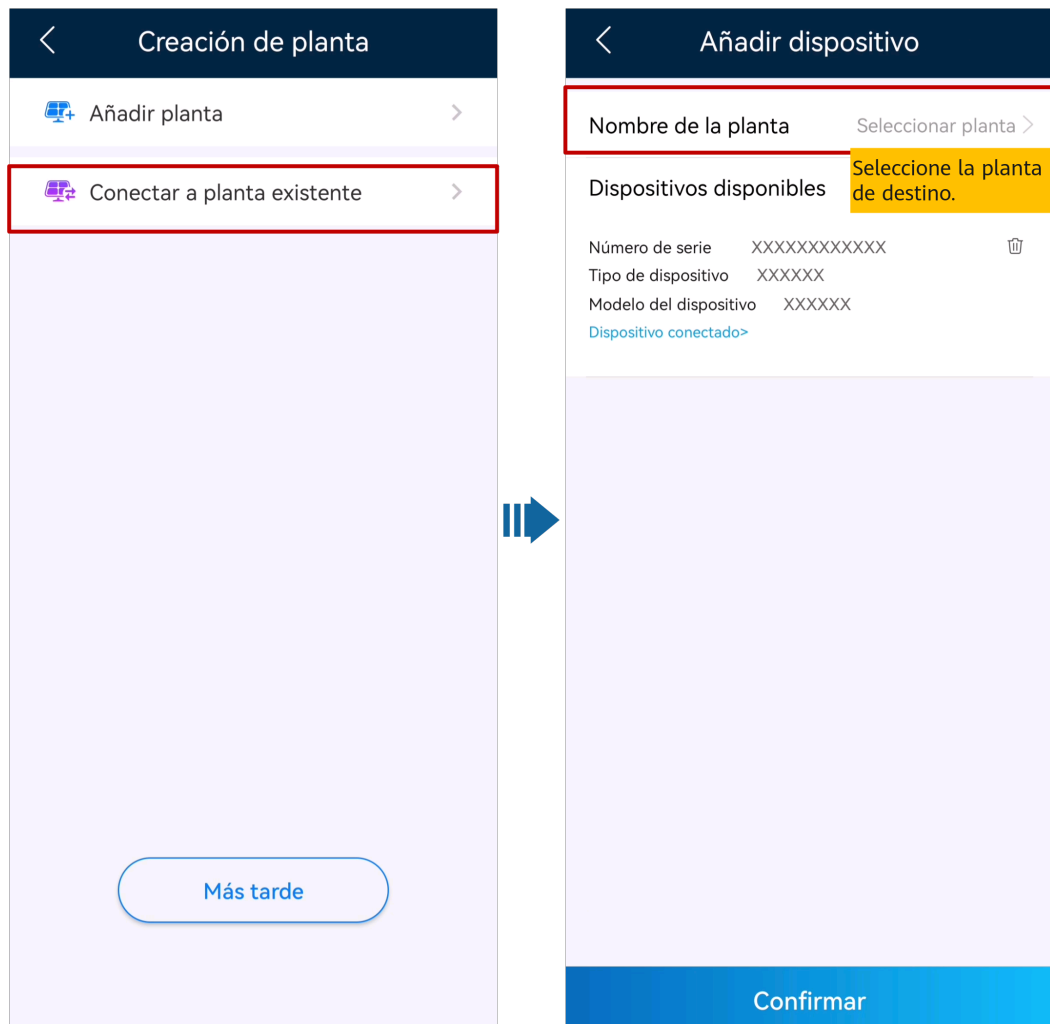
Creación de planta

Añadir planta

Conectar a planta existente

Más tarde

Añadir dispositivo

Nombre de la planta Seleccionar planta

Seleccione la planta de destino.

Dispositivos disponibles

Número de serie XXXXXXXXXXXX

Tipo de dispositivo XXXXXX

Modelo del dispositivo XXXXXX

Dispositivo conectado>

Confirmar